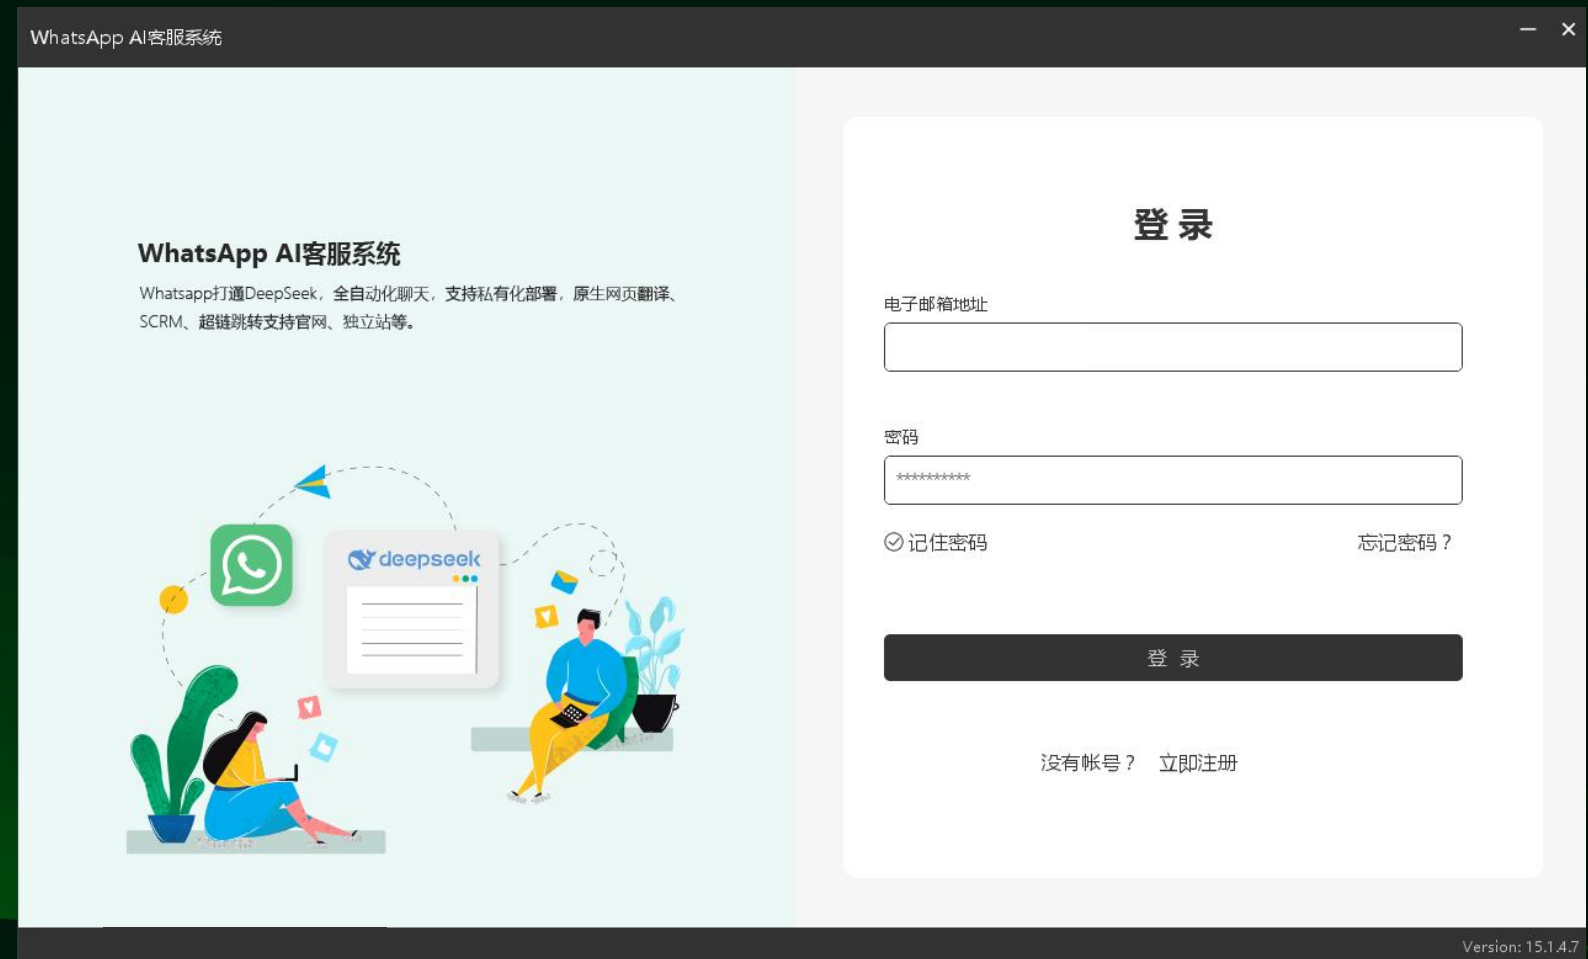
WhatsApp AI客服系统

WhatsApp AI客服系统

Whatsapp打通DeepSeek，全自动化聊天，支持私有化部署，原生网页翻译、SCRM、超链跳转支持官网、独立站等。

deepseek

登 录

电子邮箱地址

密码

**********

记住密码

忘记密码？

登 录

没有帐号？ 立即注册

Version: 15.1.4.7